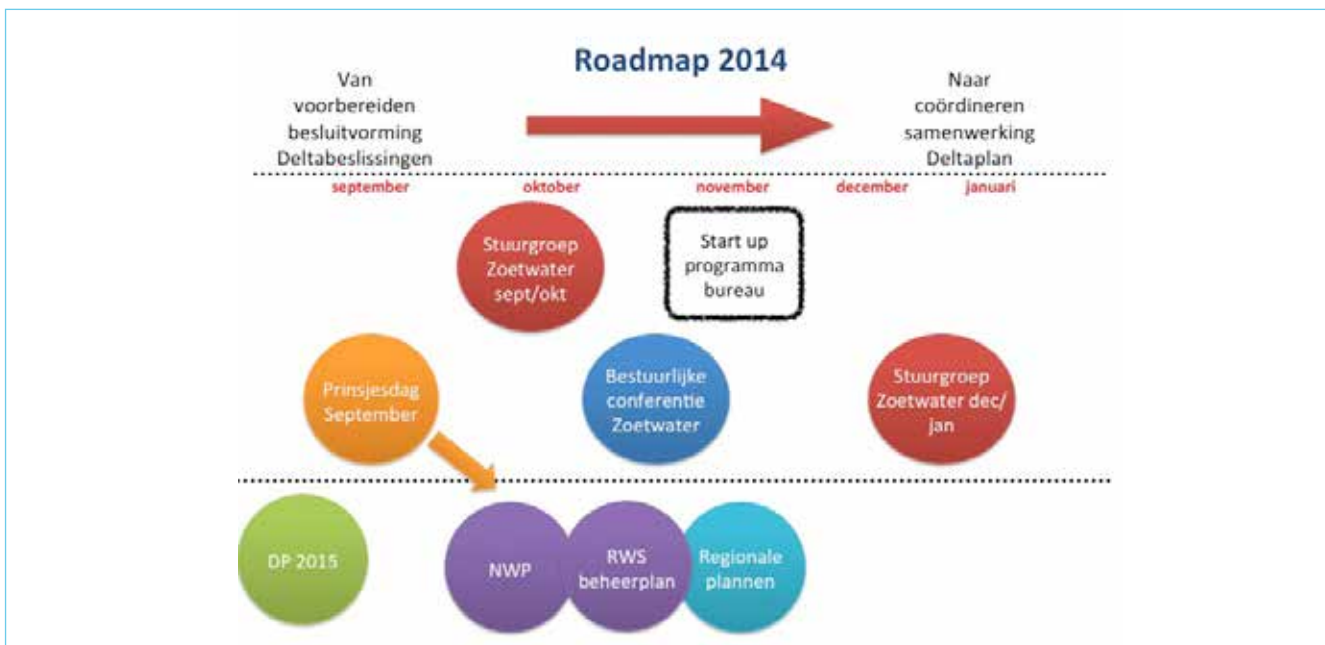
Roadmap 2014

Van voorbereiden besluitvorming Deltabeslissingen

Naar coördineren samenwerking Deltaplan

september oktober november december januari

Stuurgroep Zoetwater sept/okt

Start up programma bureau

Prinsjesdag September

Bestuurlijke conferentie Zoetwater

Stuurgroep Zoetwater dec/ jan

DP 2015

NWP

RWS beheerplan

Regionale plannen